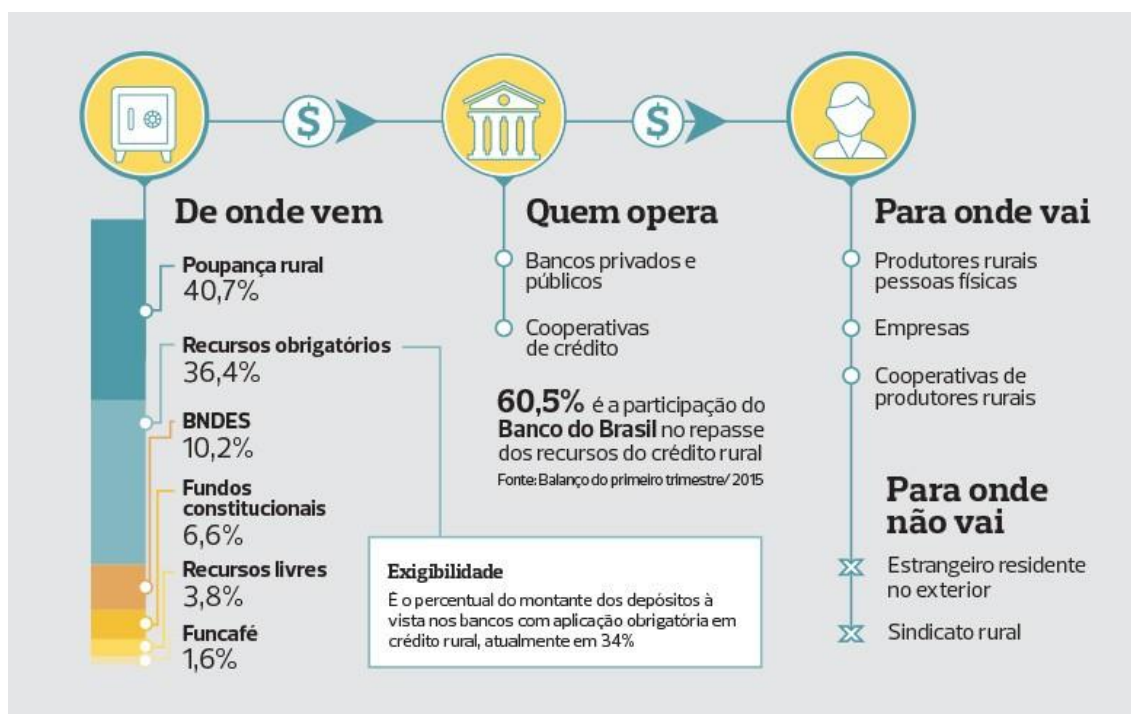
$ $

De onde vem

Poupança rural
40,7%

Recursos obrigatórios
36,4%

BNDES
10,2%

Fundos constitucionais
6,6%

Recursos livres
3,8%

Funcafé
1,6%

Exigibilidade
É o percentual do montante dos depósitos à vista nos bancos com aplicação obrigatória em crédito rural, atualmente em 34%

Quem opera

Bancos privados e públicos

Cooperativas de crédito

60,5% é a participação do Banco do Brasil no repasse dos recursos do crédito rural
Fonte: Balanço do primeiro trimestre/ 2015

Para onde vai

Produtores rurais pessoas físicas

Empresas

Cooperativas de produtores rurais

Para onde não vai

Estrangeiro residente no exterior

Sindicato rural